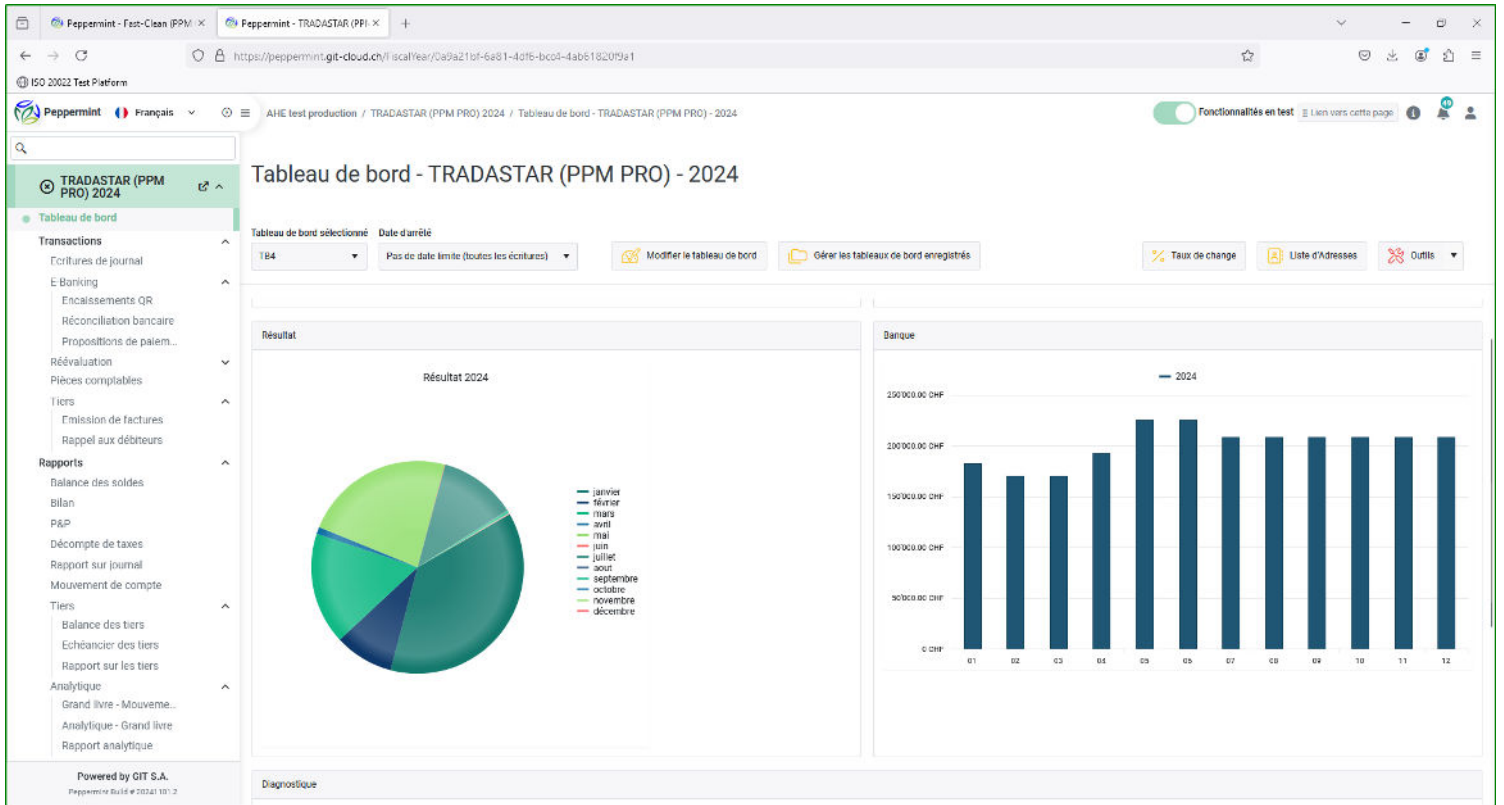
Peppermint - Fast-Clean (PPM ×
Peppermint - TRADASTAR (PP ×
+
https://peppermint.git-cloud.ch/FiscalYear/0a9a21bf-6a81-4df6-bc04-4ab61820f9a1
ISO 20022 Test Platform

Peppermint Français
AHE test production / TRADASTAR (PPM PRO) 2024 / Tableau de bord - TRADASTAR (PPM PRO) - 2024
Fonctionnalités en test
Lien vers cette page
49

TRADASTAR (PPM PRO) 2024
Tableau de bord
Transactions
Ecritures de journal
E-Banking
Encaissements QR
Réconciliation bancaire
Propositions de paiem...
Réévaluation
Pièces comptables
Tiers
Emission de factures
Rappel aux débiteurs
Rapports
Balance des soldes
Bilan
P&P
Décompte de taxes
Rapport sur journal
Mouvement de compte
Tiers
Balance des tiers
Echéancier des tiers
Rapport sur les tiers
Analytique
Grand livre - Mouveme...
Analytique - Grand livre
Rapport analytique
Powered by GIT S.A.
Peppermint Build # 20241101.2

Tableau de bord - TRADASTAR (PPM PRO) - 2024

Tableau de bord sélectionné
TB4
Date d'arrêté
Pas de date limite (toutes les écritures)
Modifier le tableau de bord
Gérer les tableaux de bord enregistrés
Taux de change
Liste d'Adresses
Outils

Résultat
Résultat 2024
janvier
février
mars
avril
mai
juin
juillet
aout
septembre
octobre
novembre
décembre

Banque
2024
250'000.00 CHF
200'000.00 CHF
150'000.00 CHF
100'000.00 CHF
50'000.00 CHF
0 CHF
01 02 03 04 05 06 07 08 09 10 11 12

Diagnostique